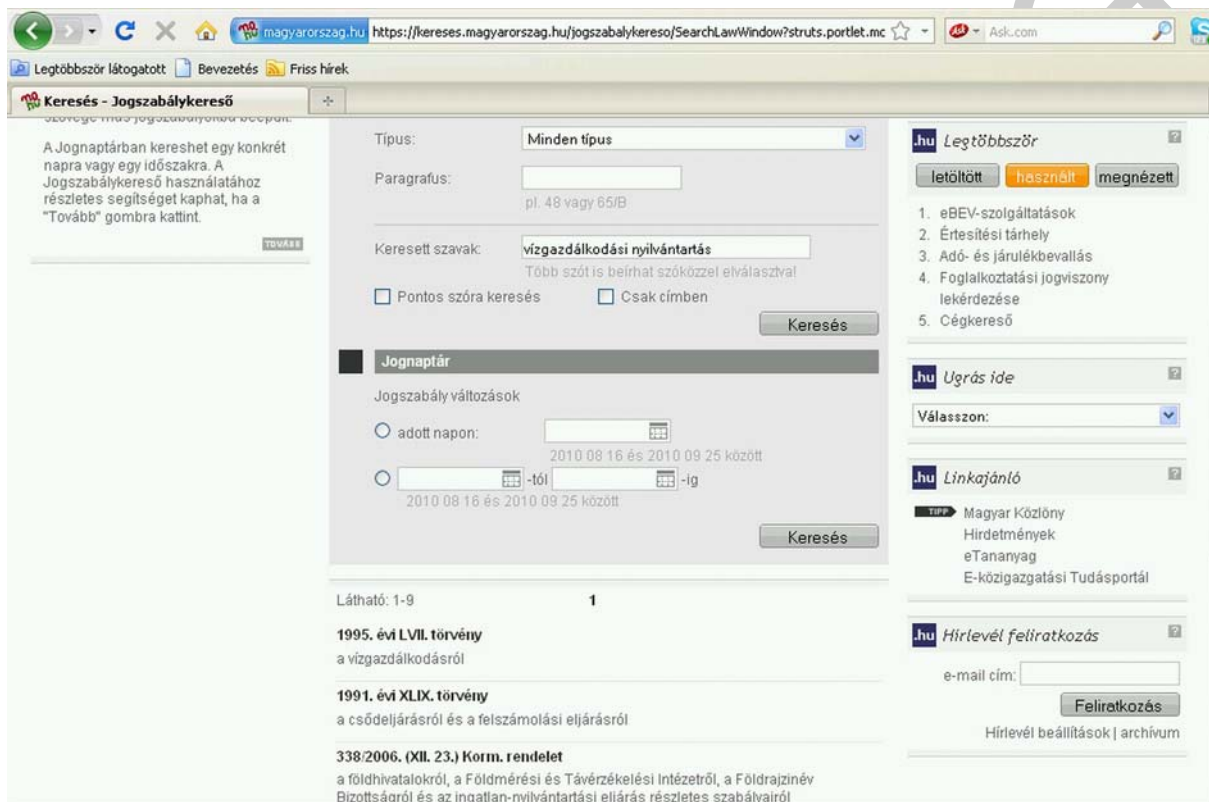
magyarorszag.hu https://kereses.magyarorszag.hu/jogszabalykereso/SearchLawWindow?struts.portlet.mc
Ask.com

Legtöbbször látogatott Bevezetés Friss hírek

Keresés - Jogszabálykereső

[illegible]

A Jognaptárban kereshet egy konkrét napra vagy egy időszakra. A Jogszabálykereső használatához részletes segítséget kaphat, ha a "Tovább" gombra kattint.

TOVÁBB

Típus: Minden típus

Paragrafus:

pl. 48 vagy 65/B

Keresett szavak: vízgazdálkodási nyilvántartás

Több szót is beírhat szóközzel elválasztva!

Pontos szóra keresés

Csak címben

Keresés

Jognaptár

Jogszabály változások

adott napon:

2010 08 16 és 2010 09 25 között

-tól -ig

2010 08 16 és 2010 09 25 között

Keresés

Látható: 1-9

1

1995. évi LVII. törvény

a vízgazdálkodásról

1991. évi XLIX. törvény

a csődeljárásról és a felszámolási eljárásról

338/2006. (XII. 23.) Korm. rendelet

a földhivatalokról, a Földmérési és Távérzékelési Intézetről, a Földrajzinév Bizottságról és az ingatlan-nyilvántartási eljárás részletes szabályairól

.hu Legtöbbször

letöltött használt megnézett

1. eBEV-szolgáltatások
2. Értesítési tárhely
3. Adó- és járulékbevallás
4. Foglalkoztatási jogviszony lekérdezése
5. Cégkereső

.hu Ugrás ide

Válasszon:

.hu Linkajánló

TIPP Magyar Közlöny
Hirdetmények
eTananyag
E-közigazgatási Tudásportál

.hu Hírlevél feliratkozás

e-mail cím:

Feliratkozás

Hírlevél beállítások | archívum